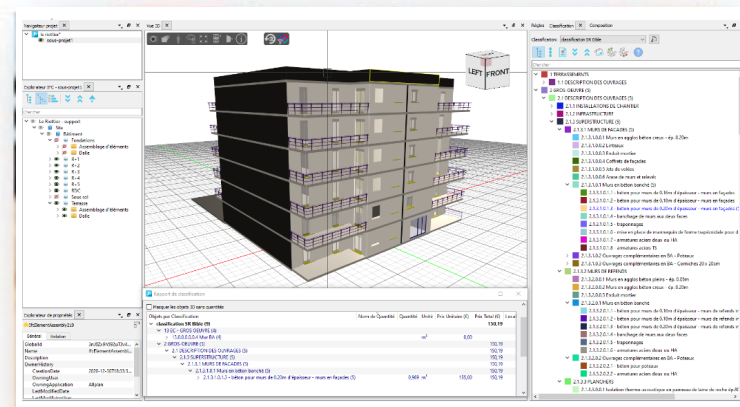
Navigateur projet
le Rottier
nouv-projet1

Explorateur IFC - nouv-projet1
Le Rottier - support
Site
Bâtiment
Fondations
Assemblage d'éléments
Dalle
R-1
R-2
R-3
R-4
R-5
RDC
Sous-sol
Terrasse
Assemblage d'éléments
Dalle

Explorateur de propriétés
IfcElementAssembly 2.0
Générale
Relation
GlobalId
Name
Description
OwnerHistory
CreationDate
OwningUser
OwningApplication
ChangeAction

Vue 3D

LEFT FRONT

Règles
Classification
Comparaison
Classification
classification SK Bible
Chercher
1 TERRASSEMENTS
1.1 DESCRIPTION DES OUVRAGES
2 GROS OEUVRE (5)
2.1 DESCRIPTION DES OUVRAGES (5)
2.1.1 INSTALLATIONS DE CHANTIER
2.1.2 INFRASTRUCTURE
2.1.3 SUPERSTRUCTURE (5)
2.1.3.1 MURS DE FAÇADES (5)
2.1.3.1.0.1 Murs en agglo béton creux - ép. 0,20m
2.1.3.1.0.2 Linteaux
2.1.3.1.0.3 Enduit mortier
2.1.3.1.0.4 Coffrets de façades
2.1.3.1.0.5 Jets de volets
2.1.3.1.0.6 Arase de murs et relevés
2.1.3.1.0 Murs en béton banché (5)
2.1.3.1.0.1 - béton pour murs de 0,16m d'épaisseur - murs en façades
2.1.3.1.0.2 - béton pour murs de 0,18m d'épaisseur - murs en façades
2.1.3.1.0.3 - béton pour murs de 0,20m d'épaisseur - murs en façades
2.1.3.1.0.4 - banchage de murs aux deux faces
2.1.3.1.0.5 - traponnages
2.1.3.1.0.6 - mise en place de mannequins de forme trapézoïdale pour
2.1.3.1.0.7 - armatures aciers doux ou HA
2.1.3.1.0.8 - armatures acier TS
2.1.3.1.2 Ouvrages complémentaires en BA - Poteaux
2.1.3.1.3 Ouvrages complémentaires en BA - Corniches 20 x 20cm
2.1.3.2 MURS DE REFENDS
2.1.3.2.0.1 Murs en agglo béton pleins - ép. 0,20m
2.1.3.2.0.2 Murs en agglo béton creux - ép. 0,20m
2.1.3.2.0.3 Enduit mortier
2.1.3.2.1 Murs en béton banché
2.1.3.2.1.1 - béton pour murs de 0,16m d'épaisseur - murs de refends
2.1.3.2.1.2 - béton pour murs de 0,18m d'épaisseur - murs de refends
2.1.3.2.1.3 - béton pour murs de 0,20m d'épaisseur - murs de refends
2.1.3.2.1.4 - banchage de murs aux deux faces
2.1.3.2.1.5 - traponnages
2.1.3.2.1.6 - armatures aciers doux ou HA
2.1.3.2.2 Ouvrages complémentaires en BA - Poteaux
2.1.3.2.2.1 - béton pour poteaux
2.1.3.2.2.2 - armatures aciers doux ou HA
2.1.3.3 PLANCHERS

Rapport de classification
Masquer les objets 3D sans quantité
Objets par Classification
Nom de Quantité
Quantité
Unité
Prix Unitaire (€)
Prix Total (€)
Local
classification SK Bible (5)
150,19
13 DC - GROS OEUVRE (4)
13.0.0.0.0.0.4 Mur BA (4)
m³
0,00
2 GROS OEUVRE (5)
150,19
2.1 DESCRIPTION DES OUVRAGES (5)
150,19
2.1.3 INFRASTRUCTURE (5)
150,19
2.1.3.1 MURS DE FAÇADES (5)
150,19
2.1.3.1.0 Murs en béton banché (5)
150,19
2.1.3.1.0.3 - béton pour murs de 0,20m d'épaisseur - murs en façades (5)
0,949
m³
135,00
150,19